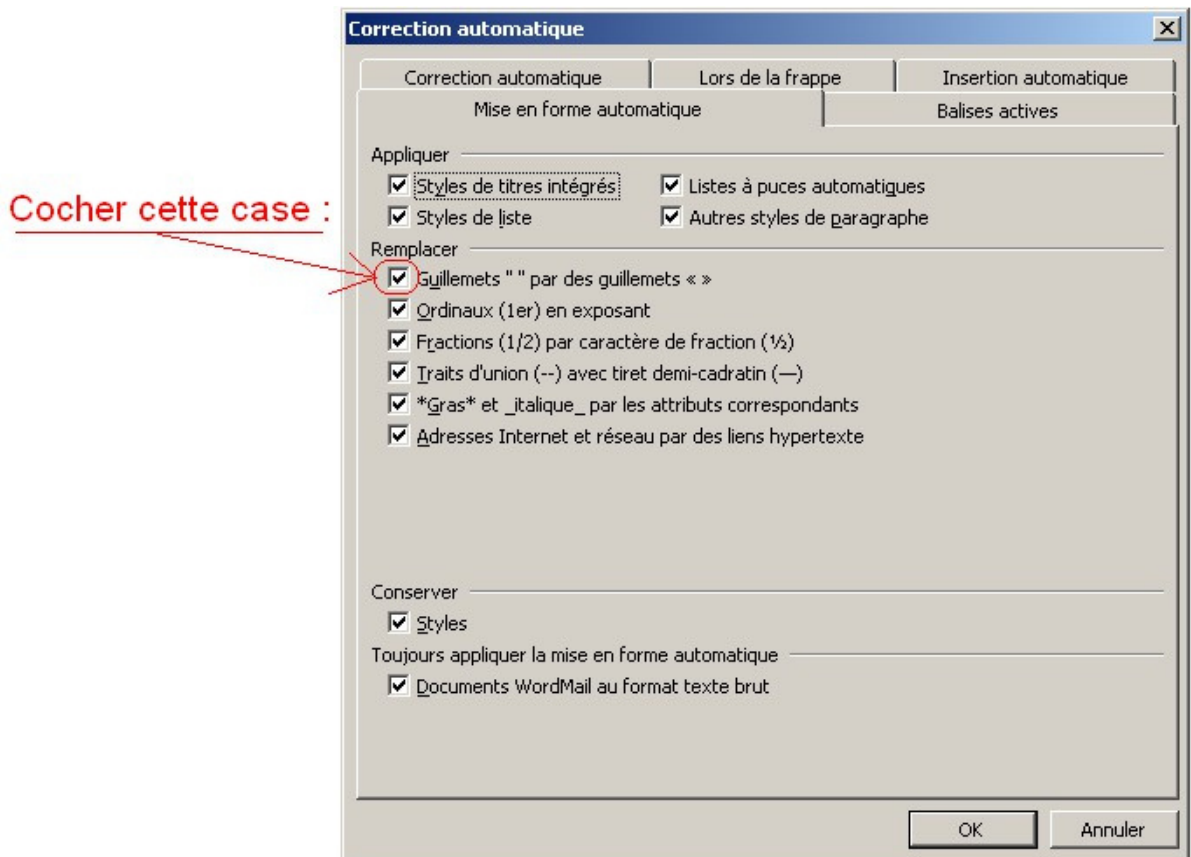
Correction automatique

Correction automatique | Lors de la frappe | Insertion automatique

Mise en forme automatique | Balises actives

Cocher cette case :

Appliquer

☑ Styles de titres intégrés
☑ Listes à puces automatiques
☑ Styles de liste
☑ Autres styles de paragraphe

Remplacer

☑ Guillemets " " par des guillemets « »
☑ Ordinaux (1er) en exposant
☑ Fractions (1/2) par caractère de fraction (½)
☑ Traits d'union (--) avec tiret demi-cadratin (—)
☑ *Gras* et _italique_ par les attributs correspondants
☑ Adresses Internet et réseau par des liens hypertexte

Conserver

☑ Styles

Toujours appliquer la mise en forme automatique

☑ Documents WordMail au format texte brut

OK

Annuler